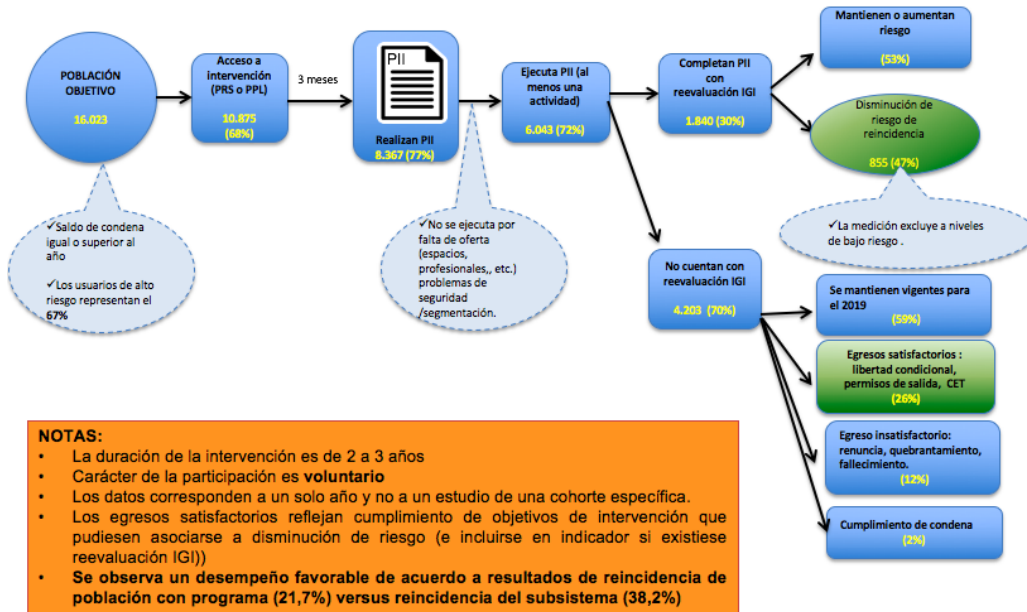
POBLACIÓN OBJETIVO

16.023

Acceso a intervención (PRS o PPL)

10.875 (68%)

3 meses

PII

Realizan PII
8.367 (77%)

Ejecuta PII (al menos una actividad)

6.043 (72%)

Completan PII con reevaluación IGI

1.840 (30%)

Mantienen o aumentan riesgo

(53%)

Disminución de riesgo de reincidencia

855 (47%)

✓La medición excluye a niveles de bajo riesgo .

No cuentan con reevaluación IGI

4.203 (70%)

Se mantienen vigentes para el 2019

(59%)

Egresos satisfactorios : libertad condicional, permisos de salida, CET
(26%)

Egreso insatisfactorio: renuncia, quebrantamiento, fallecimiento.
(12%)

Cumplimiento de condena
(2%)

✓Saldo de condena igual o superior al año

✓Los usuarios de alto riesgo representan el 67%

✓No se ejecuta por falta de oferta (espacios, profesionales,, etc.) problemas de seguridad /segmentación.

NOTAS:
• La duración de la intervención es de 2 a 3 años
• Carácter de la participación es voluntario
• Los datos corresponden a un solo año y no a un estudio de una cohorte específica.
• Los egresos satisfactorios reflejan cumplimiento de objetivos de intervención que pudiesen asociarse a disminución de riesgo (e incluirse en indicador si existiese reevaluación IGI))
• Se observa un desempeño favorable de acuerdo a resultados de reincidencia de población con programa (21,7%) versus reincidencia del subsistema (38,2%)